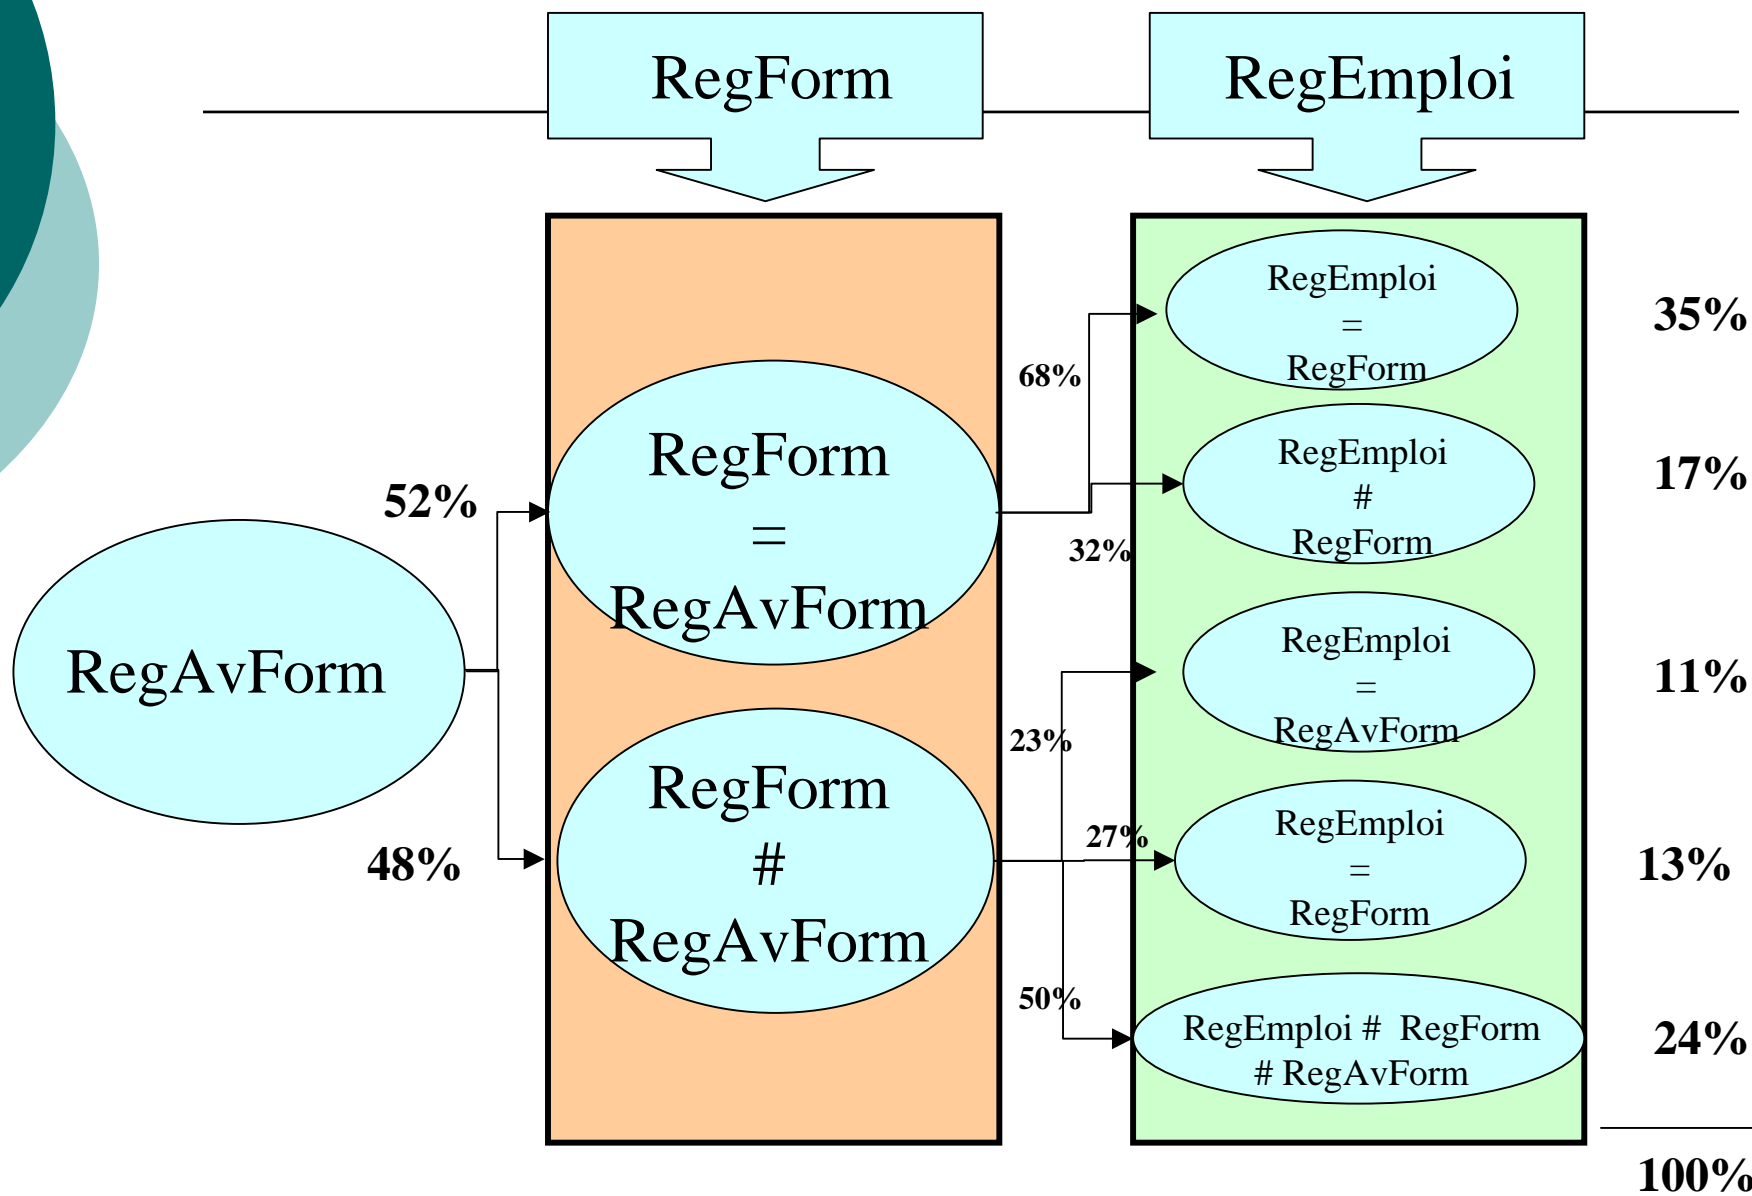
RegForm

RegEmploi

RegAvForm

52%

48%

RegForm = RegAvForm

RegForm # RegAvForm

68%

32%

23%

27%

50%

RegEmploi = RegForm

RegEmploi # RegForm

RegEmploi = RegAvForm

RegEmploi = RegForm

RegEmploi # RegForm # RegAvForm

35%

17%

11%

13%

24%

100%